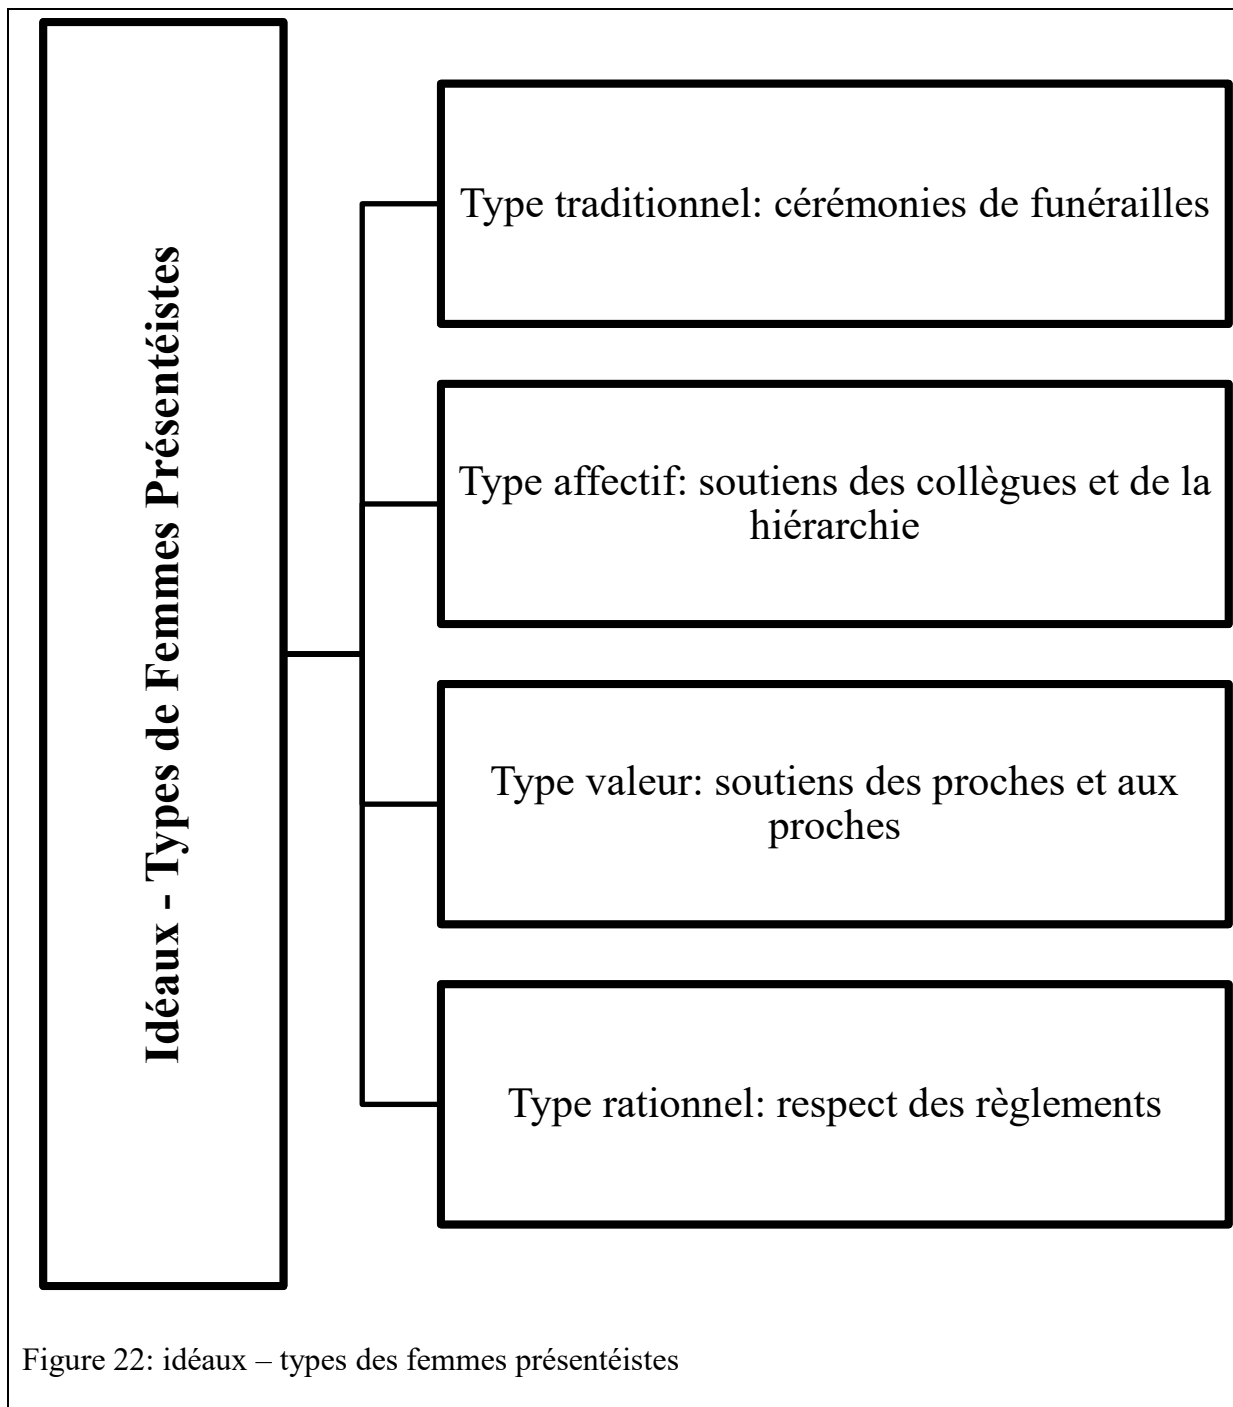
Idéaux - Types de Femmes Présentéistes

Type traditionnel: cérémonies de funérailles

Type affectif: soutiens des collègues et de la hiérarchie

Type valeur: soutiens des proches et aux proches

Type rationnel: respect des règlements

Figure 22: idéaux – types des femmes présentéistes